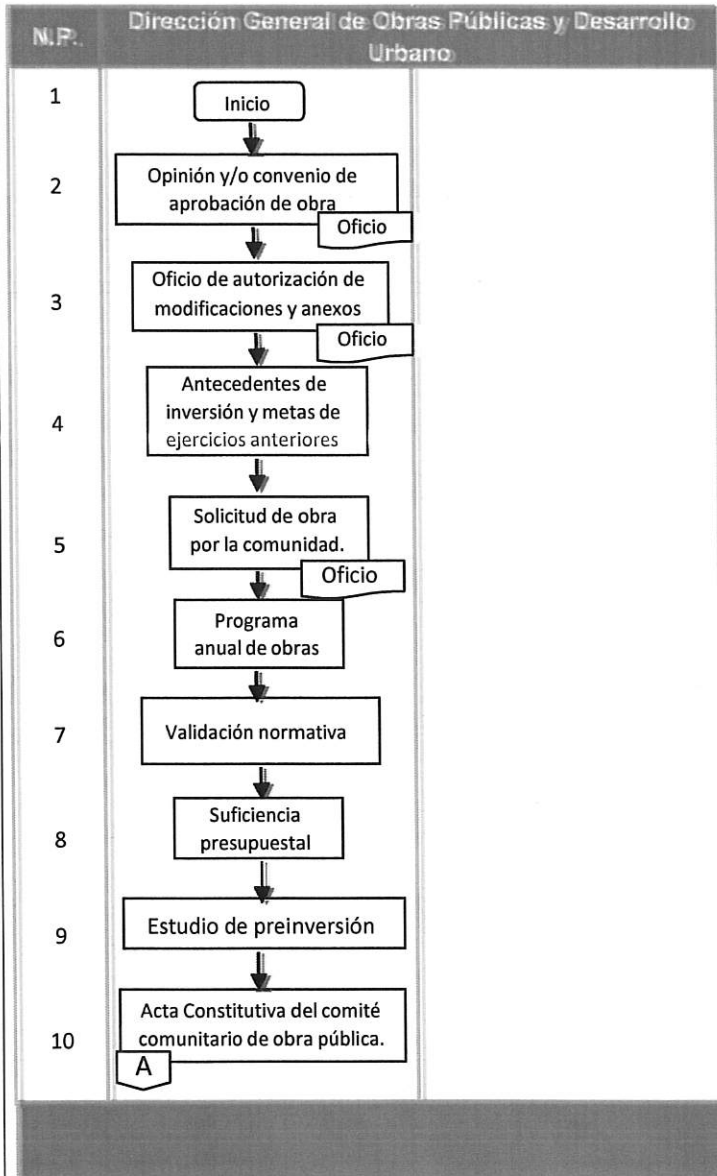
| N.P. | Dirección General de Obras Públicas y Desarrollo Urbano | |
|---|---|---|
| 1 | Inicio | |
| 2 | Opinión y/o convenio de aprobación de obra Oficio | |
| 3 | Oficio de autorización de modificaciones y anexos Oficio | |
| 4 | Antecedentes de inversión y metas de ejercicios anteriores | |
| 5 | Solicitud de obra por la comunidad. Oficio | |
| 6 | Programa anual de obras | |
| 7 | Validación normativa | |
| 8 | Suficiencia presupuestal | |
| 9 | Estudio de preinversión | |
| 10 | Acta Constitutiva del comité comunitario de obra pública. A | |